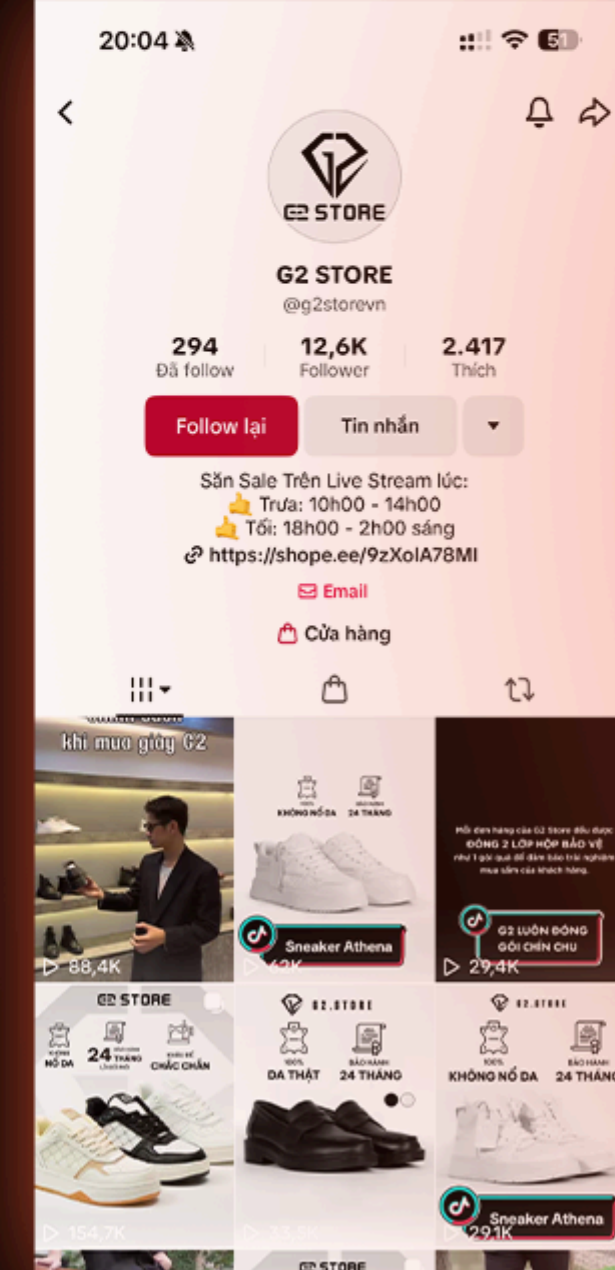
20:04

51

G2 STORE

G2 STORE

@g2storevn

294
Đã follow

12,6K
Follower

2.417
Thích

Follow lại

Tin nhắn

Săn Sale Trên Live Stream lúc:
👍 Trưa: 10h00 - 14h00
👍 Tối: 18h00 - 2h00 sáng
https://shope.ee/9zXoIA78MI

Email

Cửa hàng

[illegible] khi mua giày G2

88,4K

100% KHÔNG NỔ DA

BẢO HÀNH 24 THÁNG

Sneaker Athena

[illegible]

Mỗi đơn hàng của G2 Store đều được ĐÓNG 2 LỚP HỘP BẢO VỆ như 1 gói quà để đảm bảo trải nghiệm mua sắm của khách hàng.

G2 LUÔN ĐÓNG GÓI CHỈN CHU

29,4K

G2 STORE

100% NỔ DA

24 THÁNG

CHẮC CHẮN

154,7K

G2.STORE

100% DA THẬT

BẢO HÀNH 24 THÁNG

33,5K

G2.STORE

100% KHÔNG NỔ DA

BẢO HÀNH 24 THÁNG

Sneaker Athena

29,1K

G2 STORE